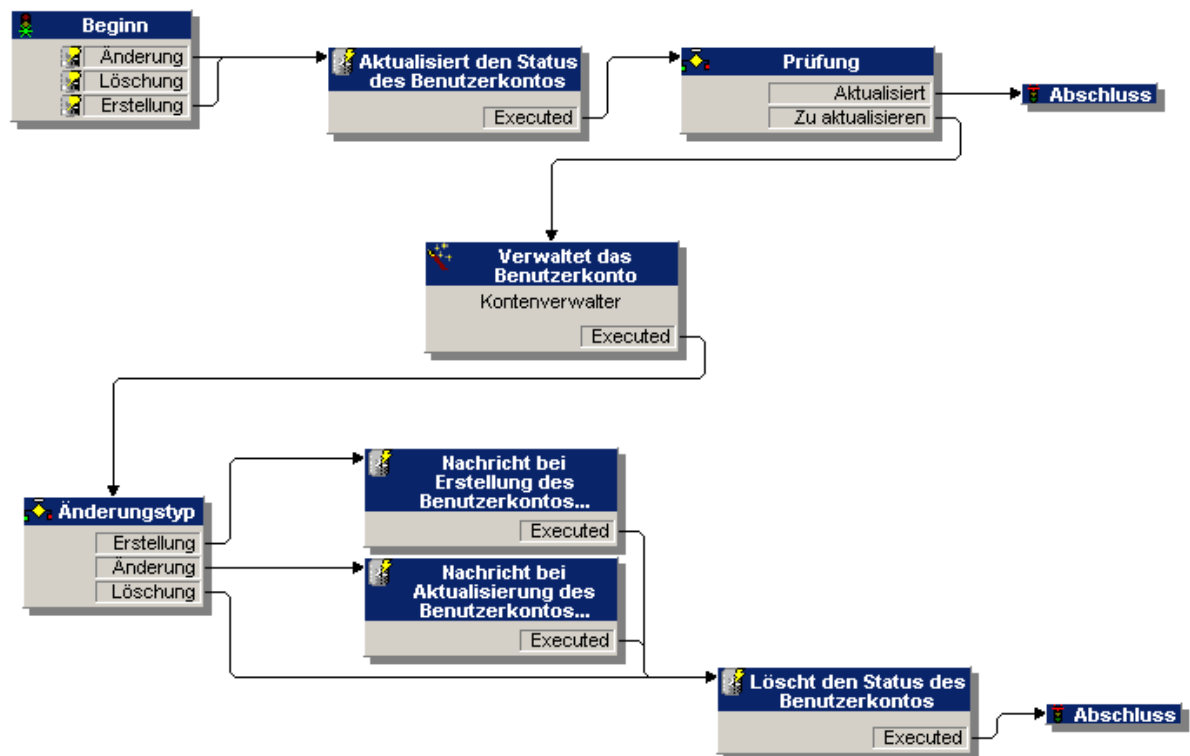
Beginn
Änderung
Löschung
Erstellung

Aktualisiert den Status des Benutzerkontos
Executed

Prüfung
Aktualisiert
Zu aktualisieren

Abschluss

Verwaltet das Benutzerkonto
Kontenverwalter
Executed

Änderungstyp
Erstellung
Änderung
Löschung

Nachricht bei Erstellung des Benutzerkontos...
Executed

Nachricht bei Aktualisierung des Benutzerkontos...
Executed

Löscht den Status des Benutzerkontos
Executed

Abschluss